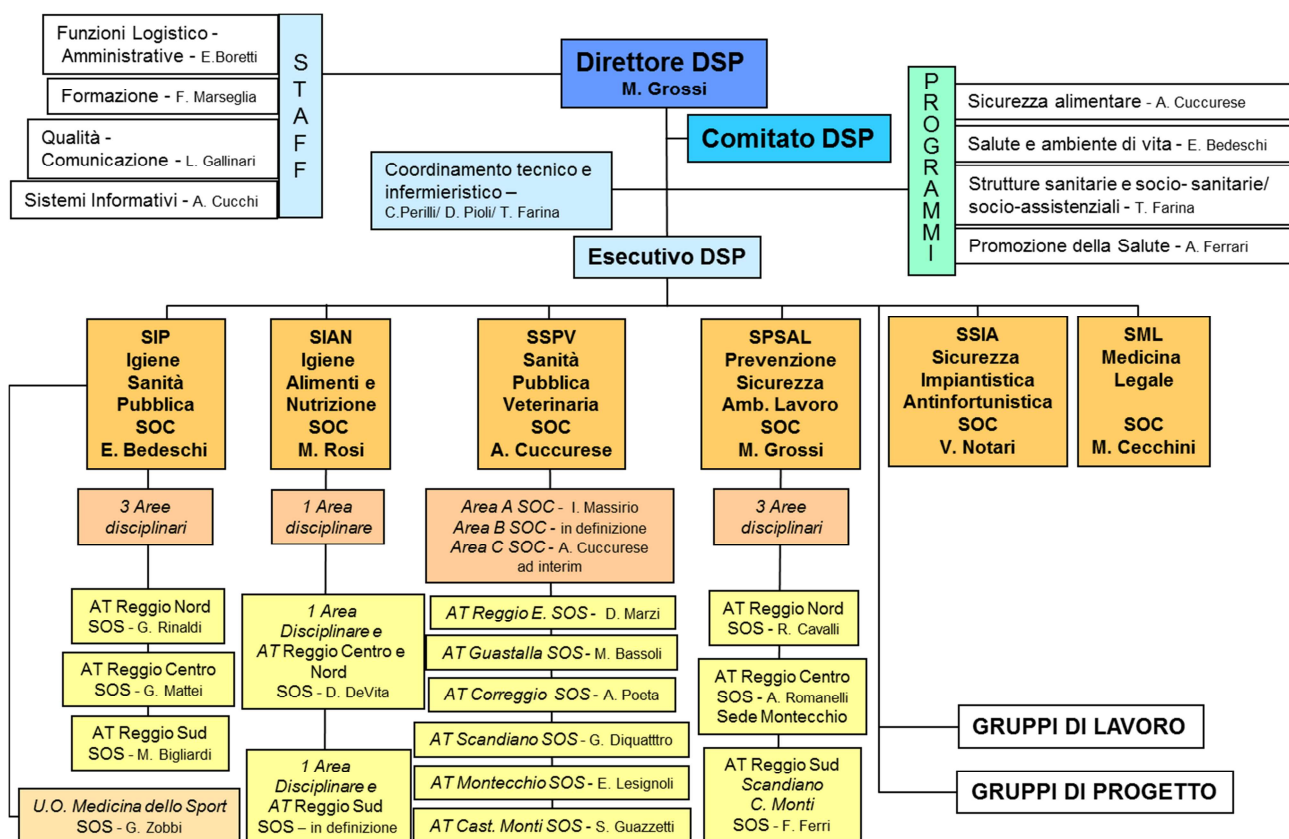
Funzioni Logistico - Amministrative - E.Boretti

Formazione - F. Marseglia

Qualità - Comunicazione - L. Gallinari

Sistemi Informativi - A. Cucchi

STAFF

Direttore DSP
M. Grossi

Comitato DSP

Coordinamento tecnico e infermieristico –
C.Perilli/ D. Pioli/ T. Farina

Esecutivo DSP

PROGRAMMI

Sicurezza alimentare - A. Cuccurese

Salute e ambiente di vita - E. Bedeschi

Strutture sanitarie e socio- sanitarie/ socio-assistenziali - T. Farina

Promozione della Salute - A. Ferrari

SIP
Igiene
Sanità
Pubblica
SOC
E. Bedeschi

3 Aree disciplinari

AT Reggio Nord
SOS - G. Rinaldi

AT Reggio Centro
SOS - G. Mattei

AT Reggio Sud
SOS - M. Bigliardi

U.O. Medicina dello Sport
SOS - G. Zobbi

SIAN
Igiene
Alimenti e
Nutrizione
SOC
M. Rosi

1 Area disciplinare

1 Area Disciplinare e AT Reggio Centro e Nord
SOS - D. DeVita

1 Area Disciplinare e AT Reggio Sud
SOS – in definizione

SSPV
Sanità
Pubblica
Veterinaria
SOC
A. Cuccurese

Area A SOC - I. Massirio
Area B SOC - in definizione
Area C SOC - A. Cuccurese ad interim

AT Reggio E. SOS - D. Marzi

AT Guastalla SOS - M. Bassoli

AT Correggio SOS - A. Poeta

AT Scandiano SOS - G. Diquatttro

AT Montecchio SOS - E. Lesignoli

AT Cast. Monti SOS - S. Guazzetti

SPSAL
Prevenzione
Sicurezza
Amb. Lavoro
SOC
M. Grossi

3 Aree disciplinari

AT Reggio Nord
SOS - R. Cavalli

AT Reggio Centro
SOS - A. Romanelli
Sede Montecchio

AT Reggio Sud
Scandiano
C. Monti
SOS - F. Ferri

SSIA
Sicurezza
Impiantistica
Antinfortunistica
SOC
V. Notari

SML
Medicina
Legale

SOC
M. Cecchini

GRUPPI DI LAVORO

GRUPPI DI PROGETTO